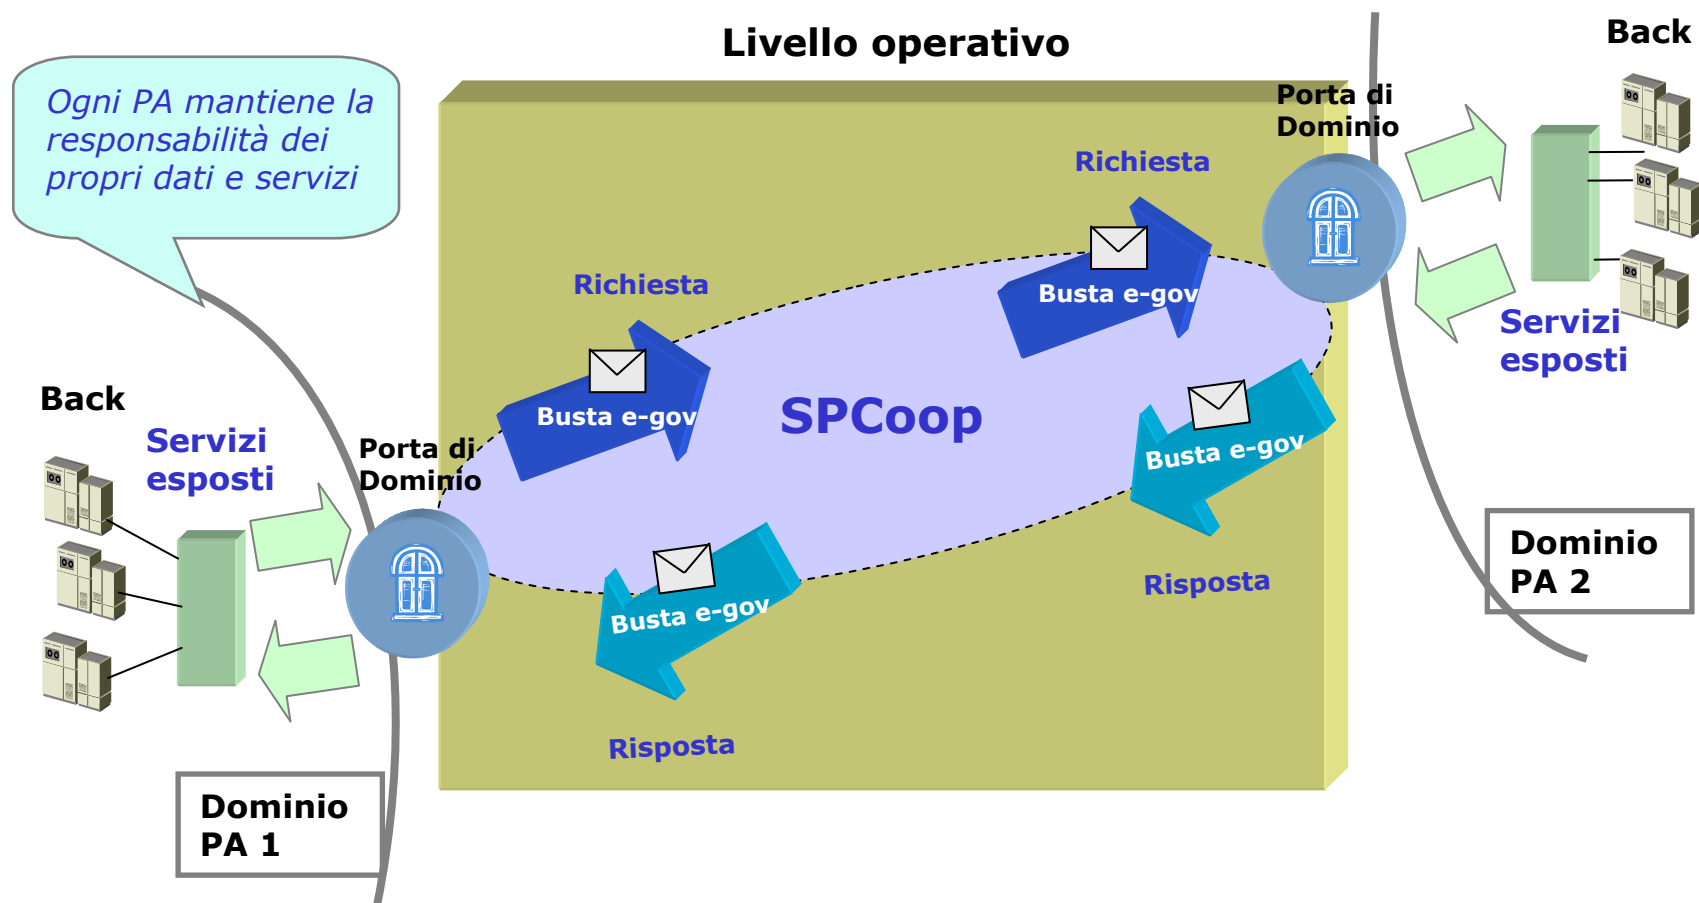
Livello operativo

Ogni PA mantiene la responsabilità dei propri dati e servizi

Back

Porta di Dominio

Richiesta

Richiesta

Busta e-gov

Busta e-gov

SPCoop

Busta e-gov

Busta e-gov

Servizi esposti

Back

Servizi esposti

Porta di Dominio

Risposta

Risposta

Dominio PA 2

Dominio PA 1